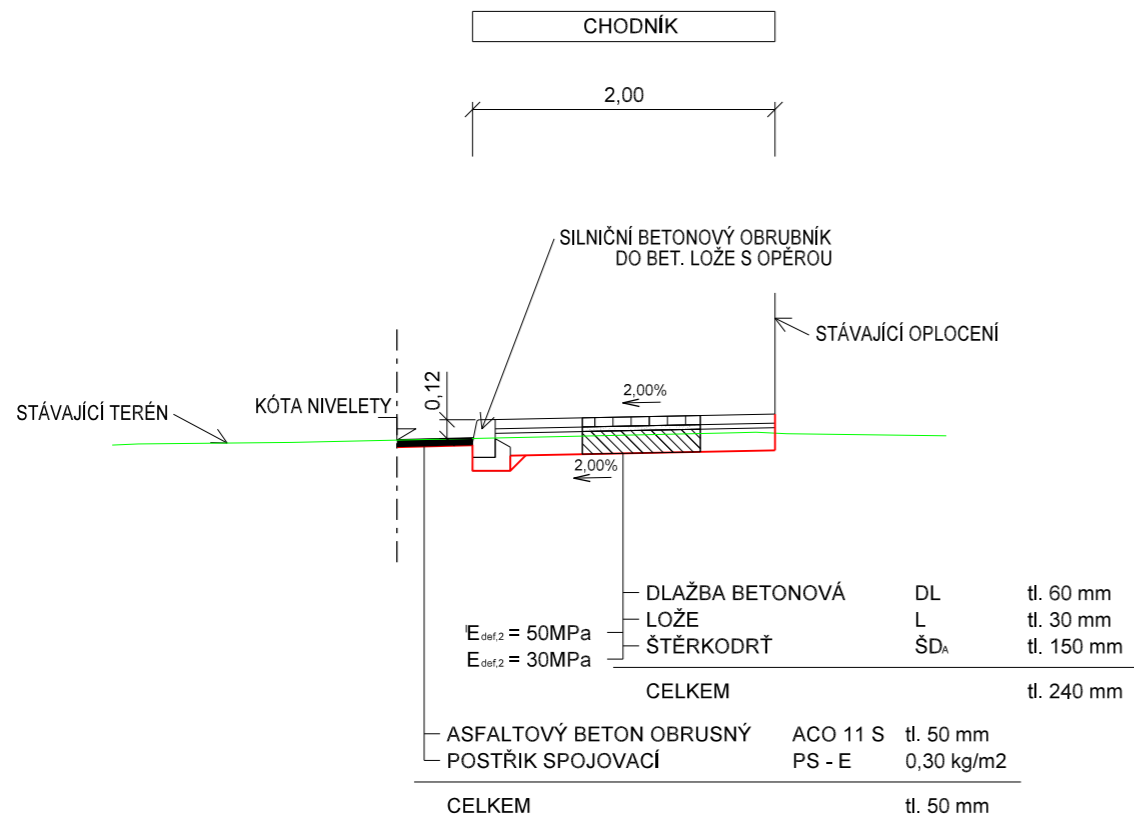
CHODNÍK

2,00

SILNIČNÍ BETONOVÝ OBRUBNÍK
DO BET. LOŽE S OPĚROU

STÁVAJÍCÍ OPLOCENÍ

0,12

2,00%

STÁVAJÍCÍ TERÉN

KÓTA NIVELETY

2,00%

| | | |
|---|---|---|
| DLAŽBA BETONOVÁ | DL | tl. 60 mm |
| LOŽE | L | tl. 30 mm |
| ŠTĚRKODRŤ | ŠD$_A$ | tl. 150 mm |
| CELKEM | | tl. 240 mm |

$E_{def,2}$ = 50MPa
$E_{def,2}$ = 30MPa

| | | |
|---|---|---|
| ASFALTOVÝ BETON OBRUSNÝ | ACO 11 S | tl. 50 mm |
| POSTŘIK SPOJOVACÍ | PS - E | 0,30 kg/m2 |
| CELKEM | | tl. 50 mm |